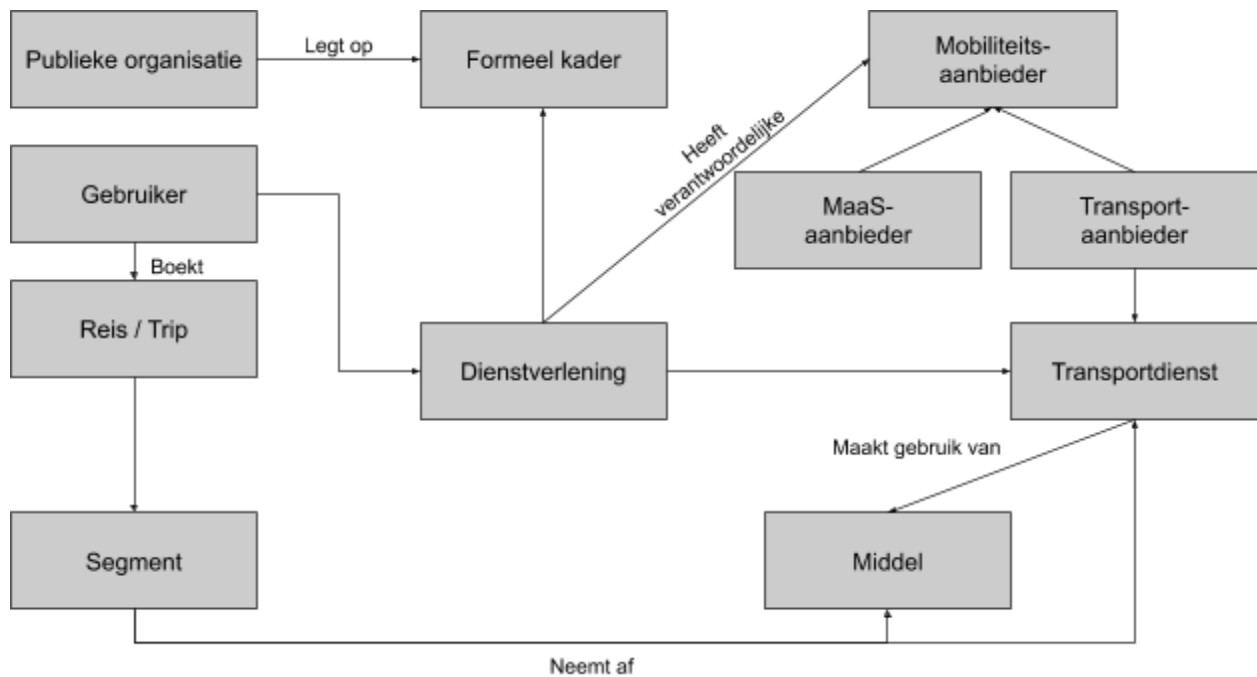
Publieke organisatie

Legt op

Formeel kader

Mobiliteits-
aanbieder

Heeft verantwoordelijke

Gebruiker

MaaS-
aanbieder

Transport-
aanbieder

Boekt

Reis / Trip

Dienstverlening

Transportdienst

Maakt gebruik van

Segment

Middel

Neemt af